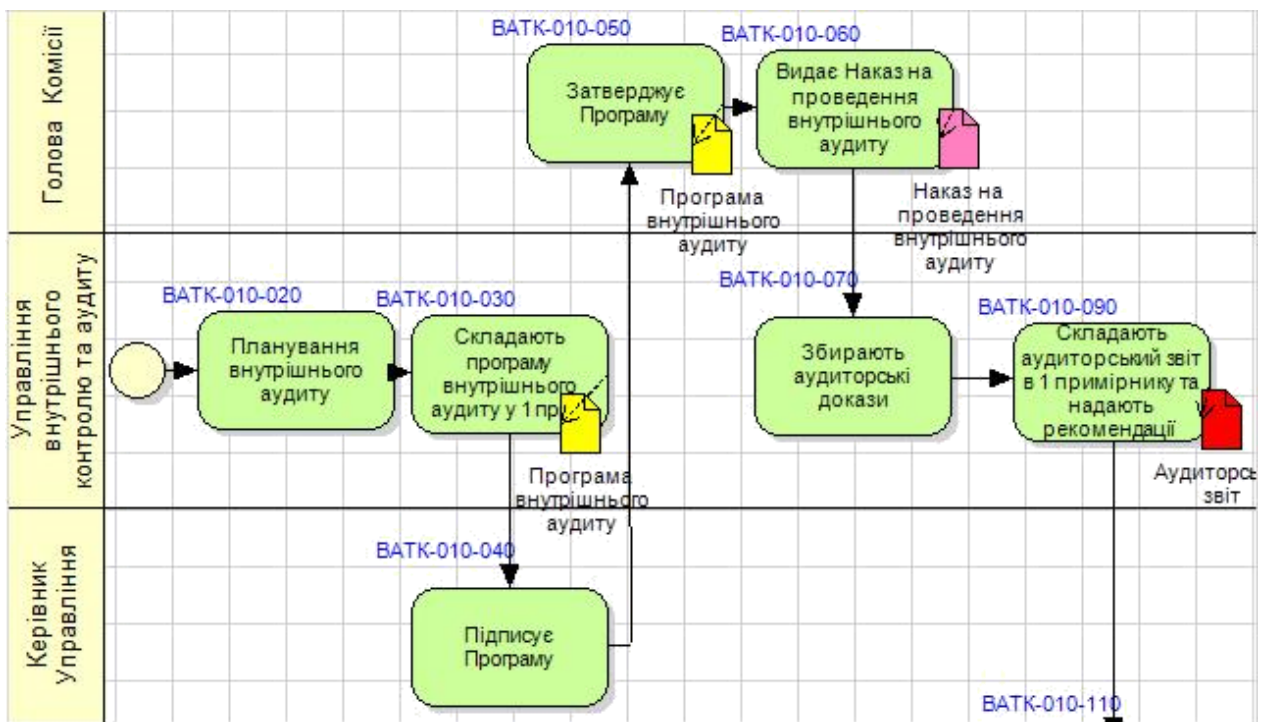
Голова Комісії

Управління внутрішнього контролю та аудиту

Керівник Управління

BATK-010-050

Затверджує Програму

BATK-010-060

Видає Наказ на проведення внутрішнього аудиту

Програма внутрішнього аудиту

Наказ на проведення внутрішнього аудиту

BATK-010-020

Планування внутрішнього аудиту

BATK-010-030

Складають програму внутрішнього аудиту у 1 пр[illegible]

Програма внутрішнього аудиту

BATK-010-070

Збирають аудиторські докази

BATK-010-090

Складають аудиторський звіт в 1 примірнику та надають рекомендації

Аудиторсь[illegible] звіт

BATK-010-040

Підписує Програму

BATK-010-110